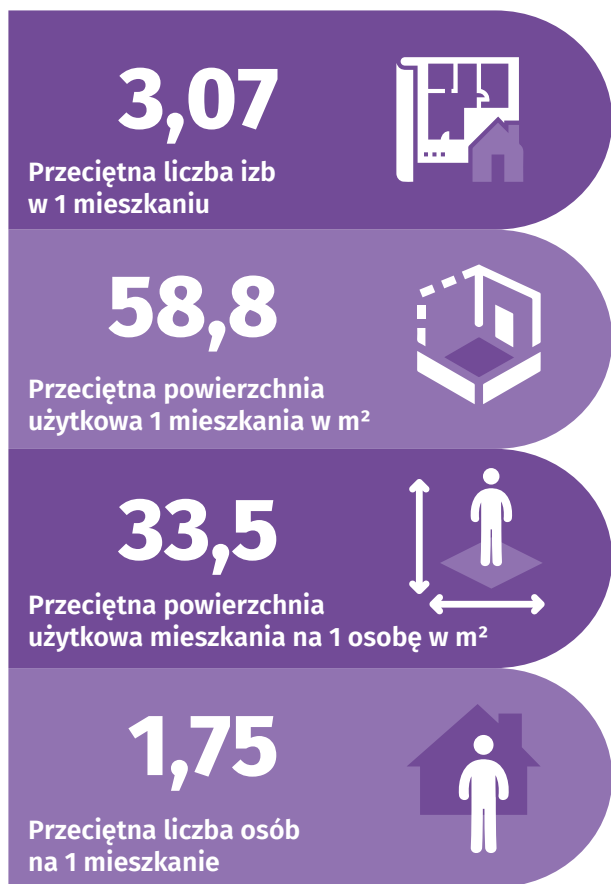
3,07

Przeciętna liczba izb w 1 mieszkaniu

58,8

Przeciętna powierzchnia użytkowa 1 mieszkania w m²

33,5

Przeciętna powierzchnia użytkowa mieszkania na 1 osobę w m²

1,75

Przeciętna liczba osób na 1 mieszkanie